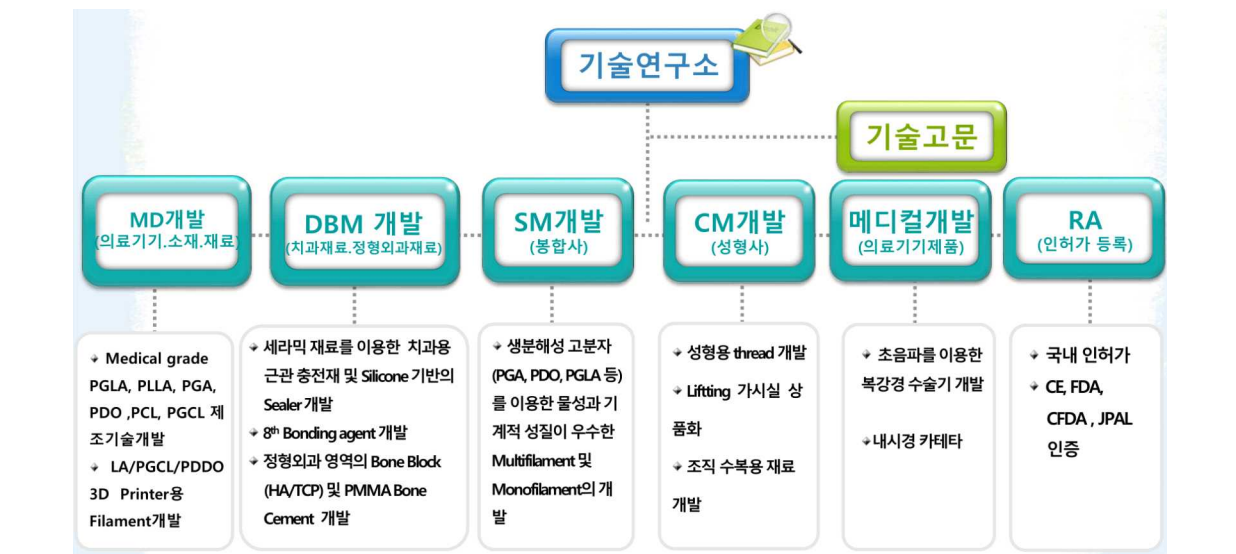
기술연구소

기술고문

MD개발 (의료기기.소재.재료)

DBM 개발 (치과재료.정형외과재료)

SM개발 (봉합사)

CM개발 (성형사)

메디컬개발 (의료기기제품)

RA (인허가 등록)

Medical grade PGLA, PLLA, PGA, PDO ,PCL, PGCL 제조기술개발

LA/PGCL/PDDO 3D Printer용 Filament개발

세라믹 재료를 이용한 치과용 근관 충전재 및 Silicone 기반의 Sealer개발

$8^{th}$ Bonding agent 개발

정형외과 영역의 Bone Block (HA/TCP) 및 PMMA Bone Cement 개발

생분해성 고분자 (PGA, PDO, PGLA 등)를 이용한 물성과 기계적 성질이 우수한 Multifilament 및 Monofilament의 개발

성형용 thread 개발

Lifting 가시실 상품화

조직 수복용 재료 개발

초음파를 이용한 복강경 수술기 개발

내시경 카테타

국내 인허가

CE, FDA, CFDA , JPAL 인증